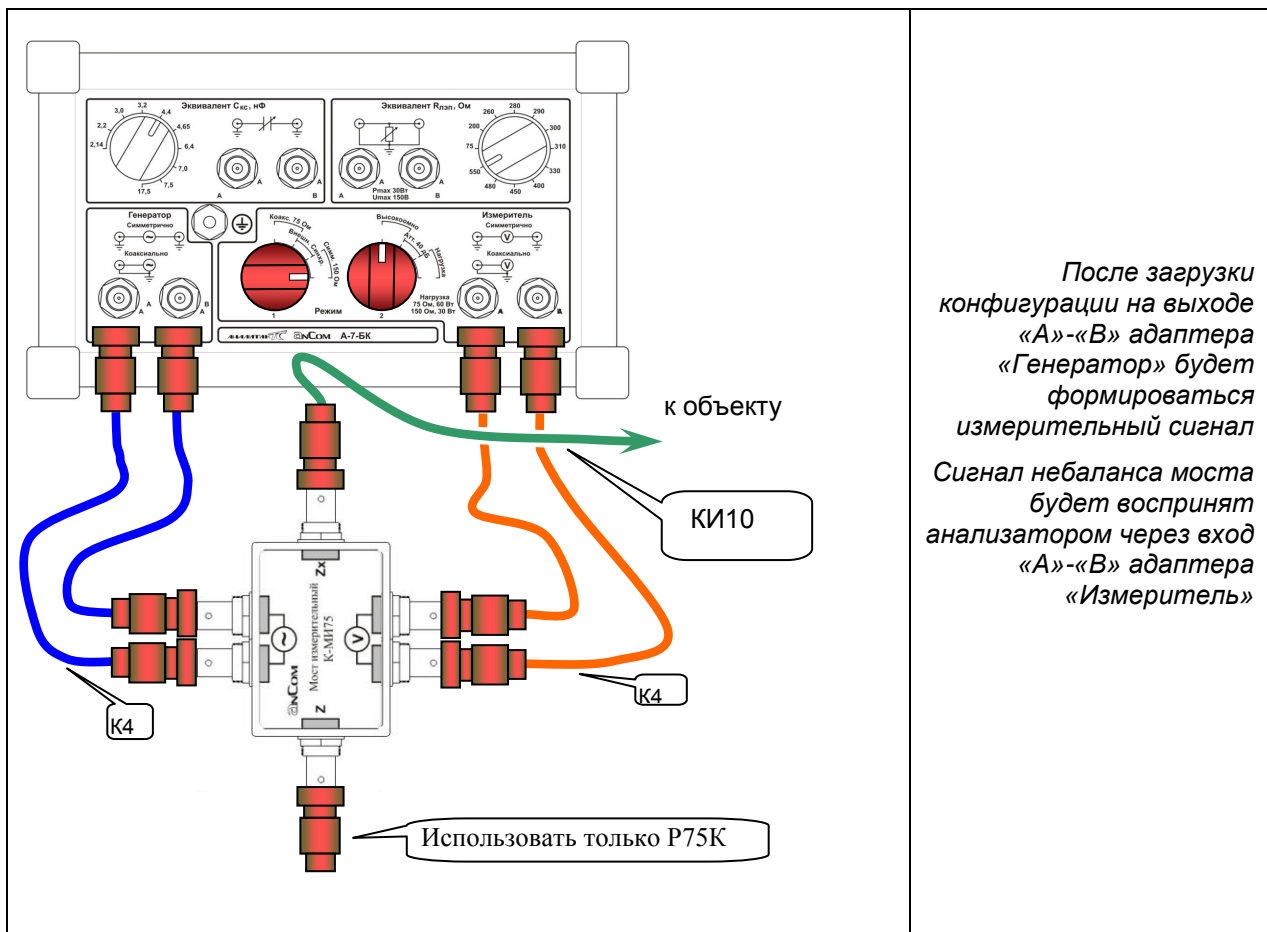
Эквивалент $C_{кс}$, нФ

3,0 3,2 4,4 2,2 4,65 2,14 6,4 7,0 17,5 7,5

A A B

Эквивалент $R_{пэп}$, Ом

260 280 290 200 300 75 310 550 330 480 450 400

A A B

Pmax 30Вт
Umax 150В

Генератор
Симметрично
Коаксиально
A B

Коакс. 75 Ом
Внешн. Синхр
Симм. 150 Ом
1
Режим

Высокоомно
Атт. 40 дБ
Нагрузка
2
Нагрузка
75 Ом, 60 Вт
150 Ом, 30 Вт

Измеритель
Симметрично
Коаксиально
A B

ENCOM A-7-БК

к объекту

КИ10

Zx

Мост измерительный
К-МИ75

ENCOM

Z

K4

K4

Использовать только Р75К

После загрузки конфигурации на выходе «А»-«В» адаптера «Генератор» будет формироваться измерительный сигнал

Сигнал небаланса моста будет воспринят анализатором через вход «А»-«В» адаптера «Измеритель»